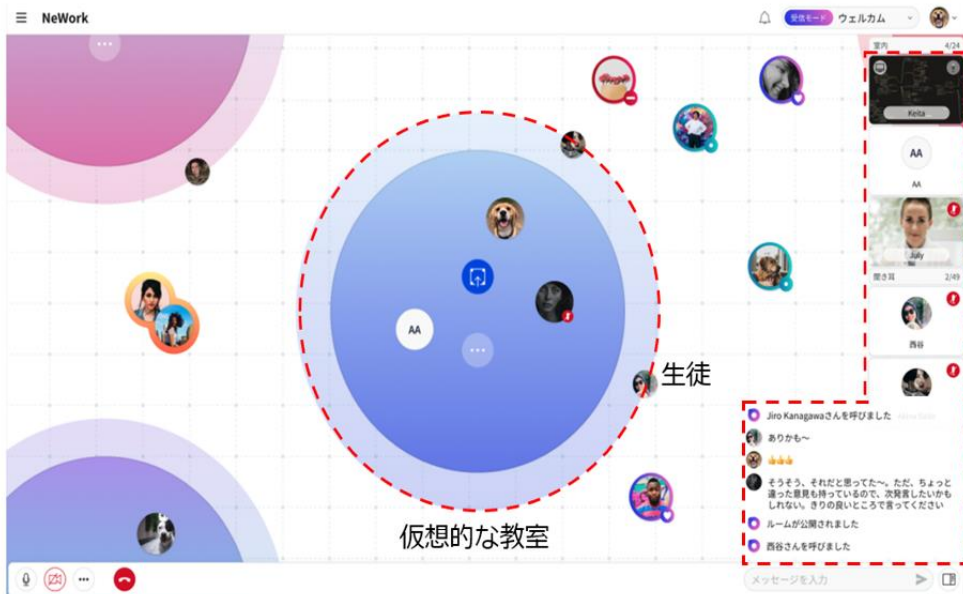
NeWork

受信モード ウェルカム

室内 4/24

Keita

AA

AA

July

聞き耳 2/49

西谷

AA

生徒

仮想的な教室

Jiro Kanagawaさんを呼びました

ありかも〜

👍👍👍

そうそう、それだと思ってた〜。ただ、ちょっと違った意見も持っているので、次発言したいかもしれない。きりの良いところで言ってください

ルームが公開されました

西谷さんを呼びました

メッセージを入力